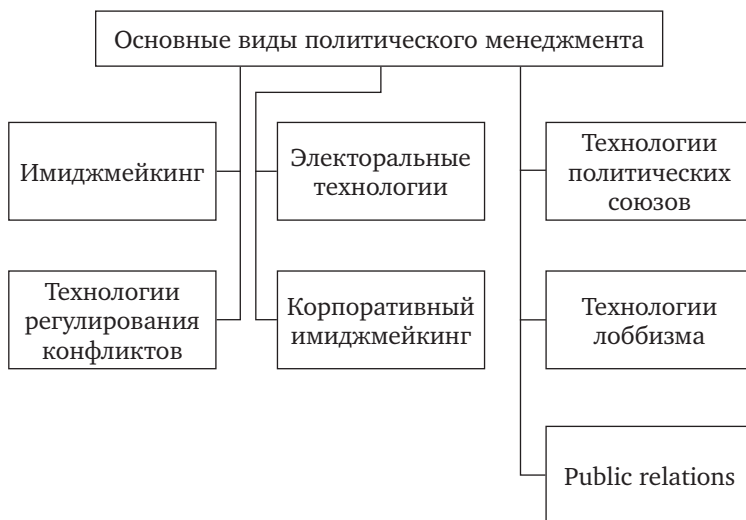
Основные виды политического менеджмента

Имиджмейкинг

Технологии регулирования конфликтов

Электоральные технологии

Корпоративный имиджмейкинг

Технологии политических союзов

Технологии лоббизма

Public relations